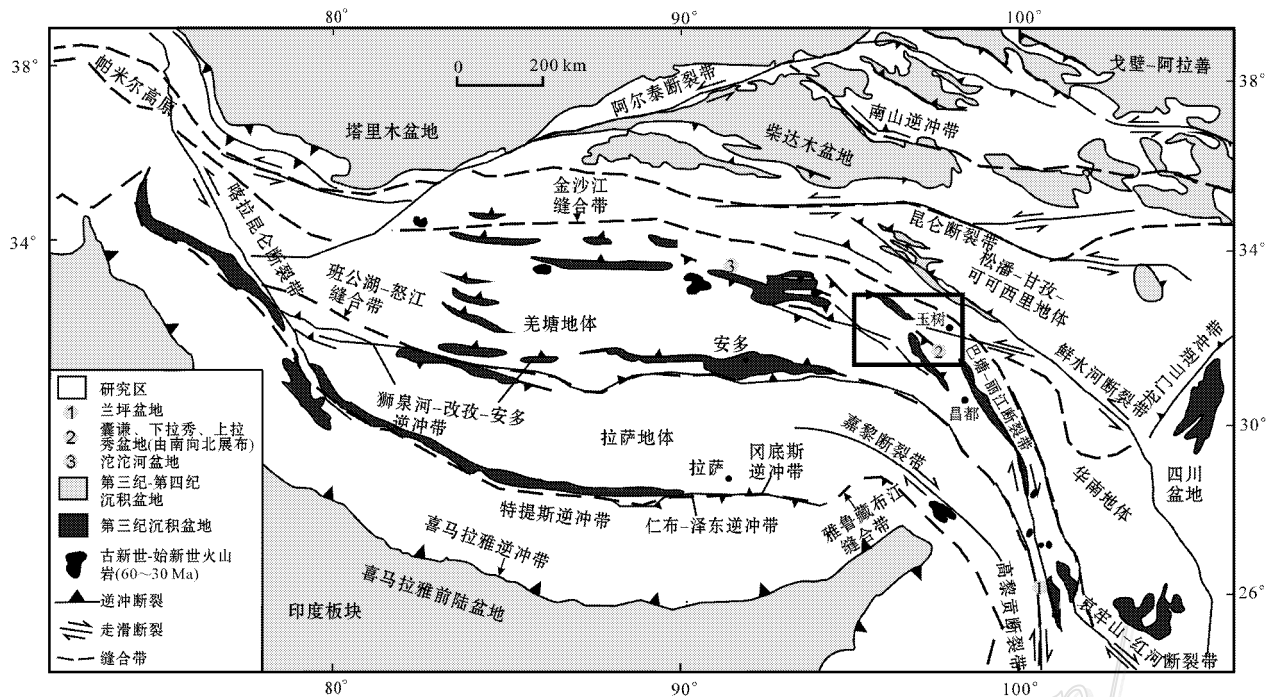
80°
90°
100°
38°
34°
30°
26°
38°
34°
30°
26°
0 200 km
帕米尔高原
塔里木盆地
阿尔泰断裂带
柴达木盆地
南山逆冲带
戈壁-阿拉善
金沙江缝合带
喀拉昆仑断裂带
昆仑断裂带
松潘-甘孜-可可西里地体
班公湖-怒江缝合带
3
羌塘地体
玉树
1
2
安多
巴塘-丽江断裂带
鲜水河断裂带
龙门山逆冲带
狮泉河-改孜-安多逆冲带
拉萨地体
昌都
嘉黎断裂带
冈底斯逆冲带
拉萨
华南地体
四川盆地
特提斯逆冲带
仁布-泽东逆冲带
雅鲁藏布江缝合带
喜马拉雅逆冲带
高黎贡断裂带
喜马拉雅前陆盆地
印度板块
哀牢山-红河断裂带
研究区
1 兰坪盆地
2 囊谦、下拉秀、上拉秀盆地(由南向北展布)
3 沱沱河盆地
第三纪-第四纪沉积盆地
第三纪沉积盆地
古新世-始新世火山岩(60~30 Ma)
逆冲断裂
走滑断裂
缝合带